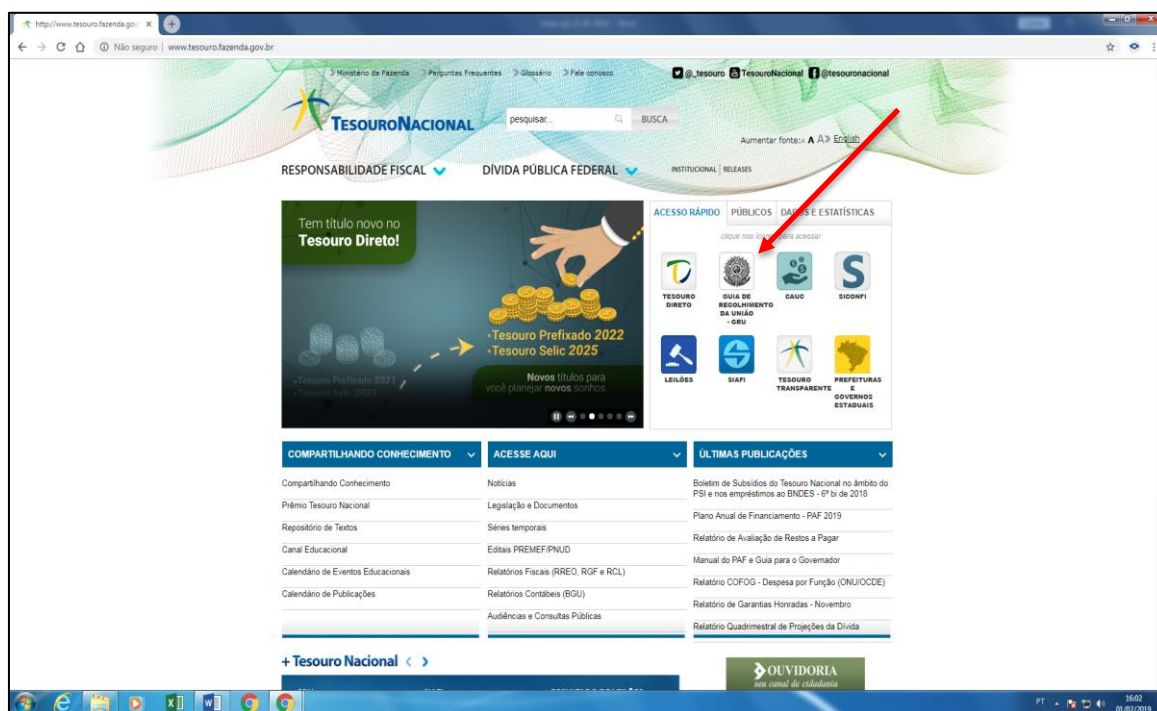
http://www.tesouro.fazenda.gov ×

Não seguro | www.tesouro.fazenda.gov.br

Ministério da Fazenda > Perguntas Frequentes > Glossário > Fale conosco

@_tesouro TesouroNacional @tesouronacional

TESOURONACIONAL

pesquisar... BUSCA

Aumentar fonte: A A English

RESPONSABILIDADE FISCAL

DÍVIDA PÚBLICA FEDERAL

INSTITUCIONAL | RELEASES

Tem título novo no Tesouro Direto!

·Tesouro Prefixado 2022
·Tesouro Selic 2025

·Tesouro Prefixado 2021
·Tesouro Selic 2023

Novos títulos para você planejar novos sonhos

ACESSO RÁPIDO | PÚBLICOS | DADOS E ESTATÍSTICAS

clique nos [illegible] para acessar

TESOURO DIRETO

GUIA DE RECOLHIMENTO DA UNIÃO - GRU

CAUC

SICONFI

LEILÕES

SIAFI

TESOURO TRANSPARENTE

PREFEITURAS E GOVERNOS ESTADUAIS

COMPARTILHANDO CONHECIMENTO

Compartilhando Conhecimento
Prêmio Tesouro Nacional
Repositório de Textos
Canal Educacional
Calendário de Eventos Educacionais
Calendário de Publicações

ACESSE AQUI

Notícias
Legislação e Documentos
Séries temporais
Editais PREMEF/PNUD
Relatórios Fiscais (RREO, RGF e RCL)
Relatórios Contábeis (BGU)
Audiências e Consultas Públicas

ÚLTIMAS PUBLICAÇÕES

Boletim de Subsídios do Tesouro Nacional no âmbito do PSI e nos empréstimos ao BNDES - 6º bi de 2018
Plano Anual de Financiamento - PAF 2019
Relatório de Avaliação de Restos a Pagar
Manual do PAF e Guia para o Governador
Relatório COFOG - Despesa por Função (ONU/OCDE)
Relatório de Garantias Honradas - Novembro
Relatório Quadrimestral de Projeções da Dívida

+ Tesouro Nacional

OUVIDORIA
seu canal de cidadania

PT 16:02 01/02/2019